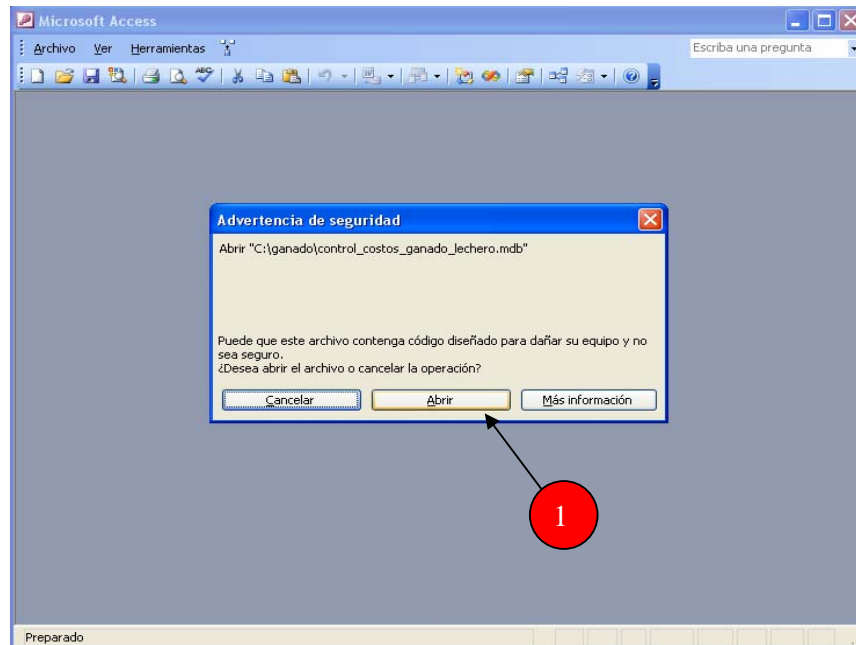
Microsoft Access

Archivo Ver Herramientas

Escriba una pregunta

Advertencia de seguridad

Abrir "C:\ganado\control_costos_ganado_lechero.mdb"

Puede que este archivo contenga código diseñado para dañar su equipo y no sea seguro.
¿Desea abrir el archivo o cancelar la operación?

Cancelar | Abrir | Más información

1

Preparado